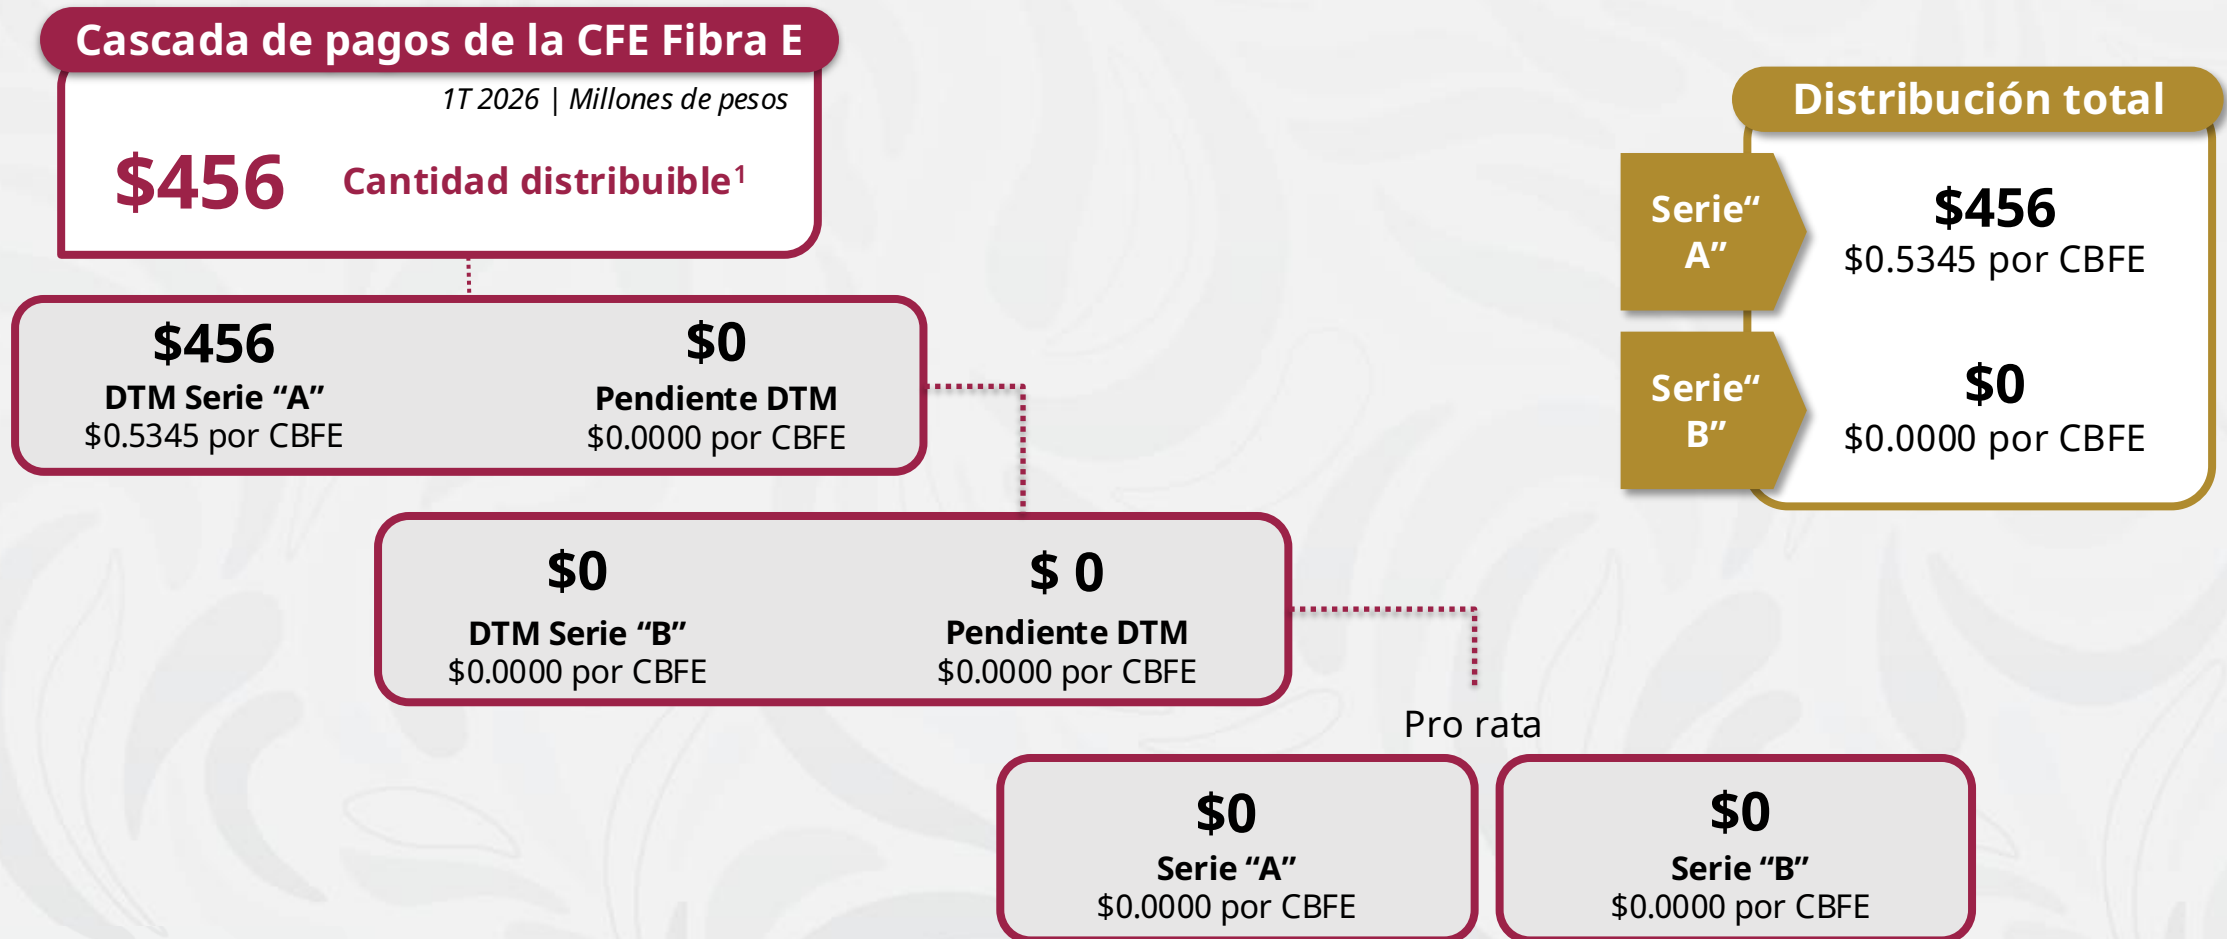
Cascada de pagos de la CFE Fibra E

1T 2026 | Millones de pesos

$456 Cantidad distribuible¹

$456
DTM Serie “A”
$0.5345 por CBFE

$0
Pendiente DTM
$0.0000 por CBFE

$0
DTM Serie “B”
$0.0000 por CBFE

$ 0
Pendiente DTM
$0.0000 por CBFE

Pro rata

$0
Serie “A”
$0.0000 por CBFE

$0
Serie “B”
$0.0000 por CBFE

Distribución total

Serie“ A”
$456
$0.5345 por CBFE

Serie“ B”
$0
$0.0000 por CBFE